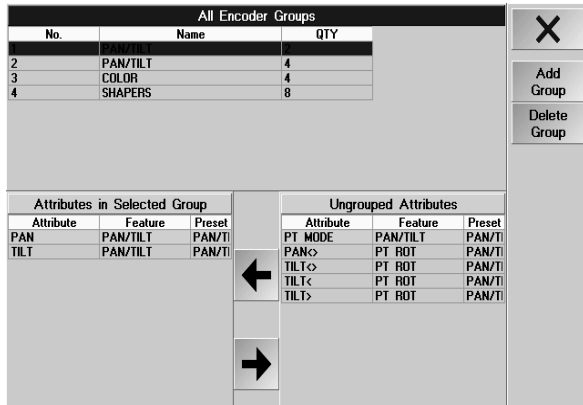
All Encoder Groups

| No. | Name | QTY |
|---|---|---|
| 1 | PAN/TILT | 2 |
| 2 | PAN/TILT | 4 |
| 3 | COLOR | 4 |
| 4 | SHAPERS | 8 |

X

Add Group

Delete Group

Attributes in Selected Group

| Attribute | Feature | Preset |
|---|---|---|
| PAN | PAN/TILT | PAN/TI |
| TILT | PAN/TILT | PAN/TI |

Ungrouped Attributes

| Attribute | Feature | Preset |
|---|---|---|
| PT MODE | PAN/TILT | PAN/TI |
| PAN<> | PT ROT | PAN/TI |
| TILT<> | PT ROT | PAN/TI |
| TILT< | PT ROT | PAN/TI |
| TILT> | PT ROT | PAN/TI |